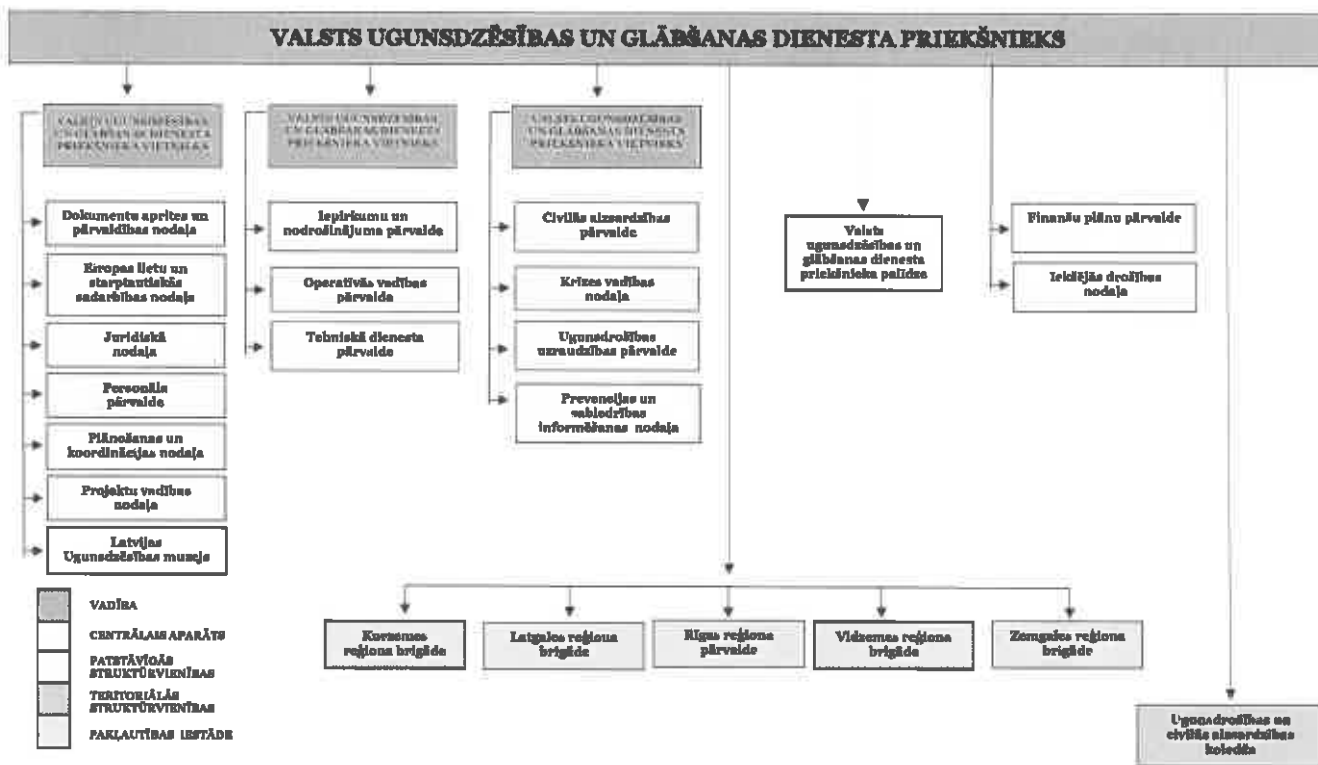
VALSTS UGUNSDZĒSĪBAS UN GLĀBŠANAS DIENESTA PRIEKŠNIEKS

VALSTS UGUNSDZĒSĪBAS UN GLĀBŠANAS DIENESTA PRIEKŠNIEKA VIETNIEKS

Dokumentu aprites un pārvaldības nodaļa

Eiropas lietu un starptautiskās sadarbības nodaļa

Juridiskā nodaļa

Personāla pārvalde

Plānošanas un koordinācijas nodaļa

Projektu vadības nodaļa

Latvijas Ugunsdzēsības muzejs

VALSTS UGUNSDZĒSĪBAS UN GLĀBŠANAS DIENESTA PRIEKŠNIEKA VIETNIEKS

Iepirkumu un nodrošinājuma pārvalde

Operatīvās vadības pārvalde

Tehniskā dienesta pārvalde

VALSTS UGUNSDZĒSĪBAS UN GLĀBŠANAS DIENESTA PRIEKŠNIEKA VIETNIEKS

Civilās aizsardzības pārvalde

Krīzes vadības nodaļa

Ugunsdrošības uzraudzības pārvalde

Prevencijas un sabiedrības informēšanas nodaļa

Valsts ugunsdzēsības un glābšanas dienesta priekšnieka palīdze

Finanšu plānu pārvalde

Iekšējās drošības nodaļa

Kurzemes reģiona brigāde

Latgales reģiona brigāde

Rīgas reģiona pārvalde

Vidzemes reģiona brigāde

Zemgales reģiona brigāde

Ugunsdrošības un civilās aizsardzības koledža

VADĪBA

CENTRĀLAIS APARĀTS

PATSTĀVĪGĀS STRUKTŪRVIENĪBAS

TERITORIĀLĀS STRUKTŪRVIENĪBAS

PAKĻAUTĪBAS IESTĀDE